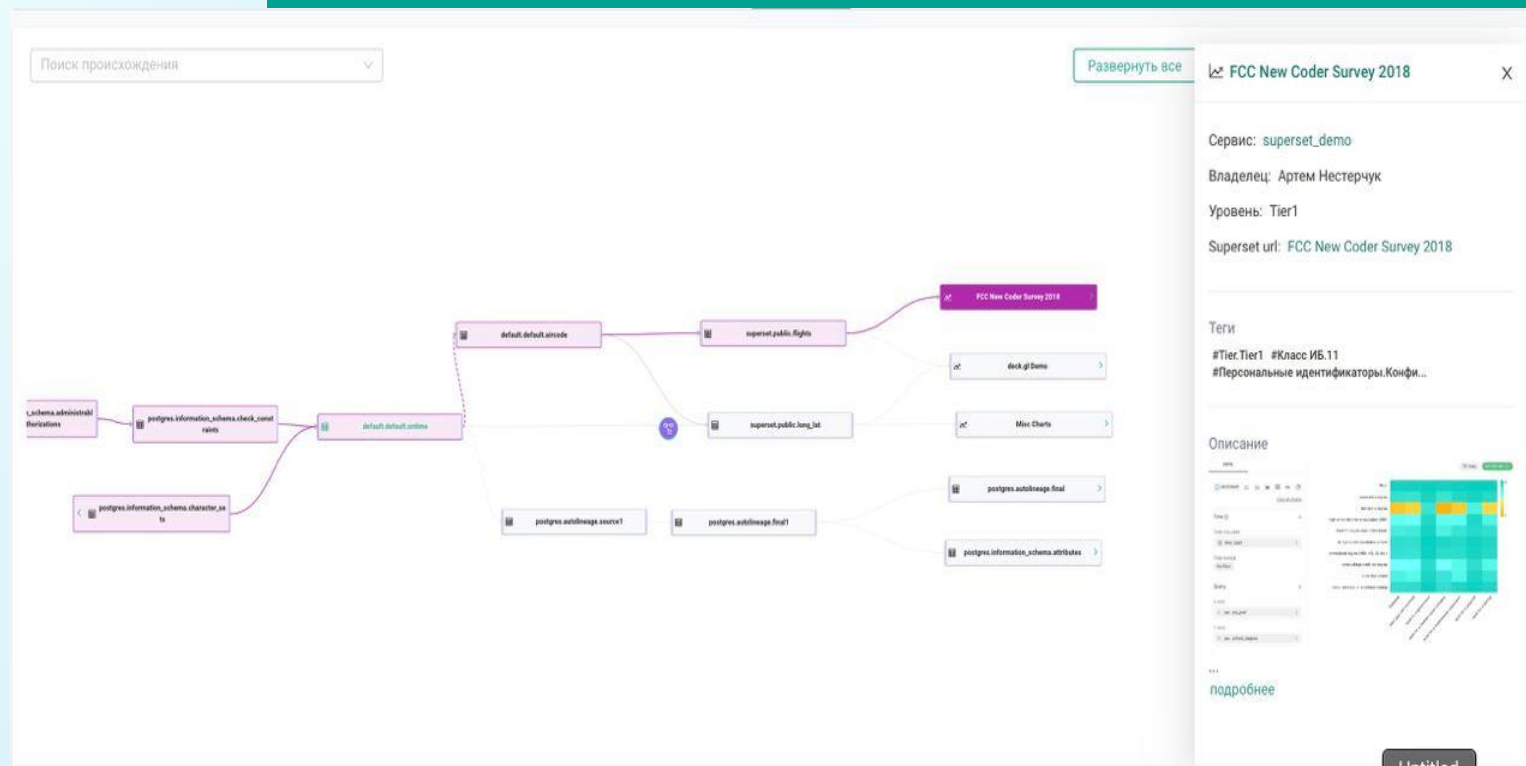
Поиск происхождения

Развернуть все

FCC New Coder Survey 2018

X

Сервис: superset_demo

Владелец: Артем Нестерчук

Уровень: Tier1

Superset url: FCC New Coder Survey 2018

Теги

#Tier.Tier1 #Класс ИБ.11
#Персональные идентификаторы.Конфи...

Описание

...

подробнее

_schema.administrat
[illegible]thorizations

postgres.information_schema.check_constraints

postgres.information_schema.character_sets

default.default.ontime

default.default.aircode

superset.public.flights

FCC New Coder Survey 2018

deck.gl Demo

superset.public.long_lat

Misc Charts

postgres.autolineage.source1

postgres.autolineage.final1

postgres.autolineage.final

postgres.information_schema.attributes

Untitled